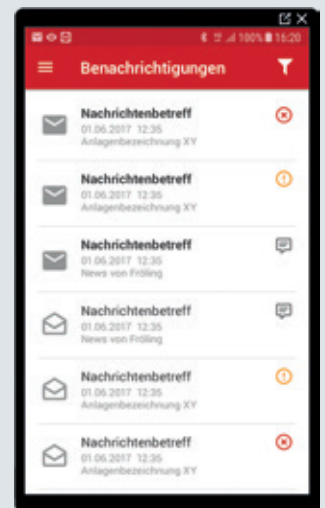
100% 16:20

Benachrichtigungen

Nachrichtenbetreff
01.06.2017 12:35
Anlagenbezeichnung XY

Nachrichtenbetreff
01.06.2017 12:35
Anlagenbezeichnung XY

Nachrichtenbetreff
01.06.2017 12:35
News von Fröling

Nachrichtenbetreff
01.06.2017 12:35
News von Fröling

Nachrichtenbetreff
01.06.2017 12:35
Anlagenbezeichnung XY

Nachrichtenbetreff
01.06.2017 12:35
Anlagenbezeichnung XY